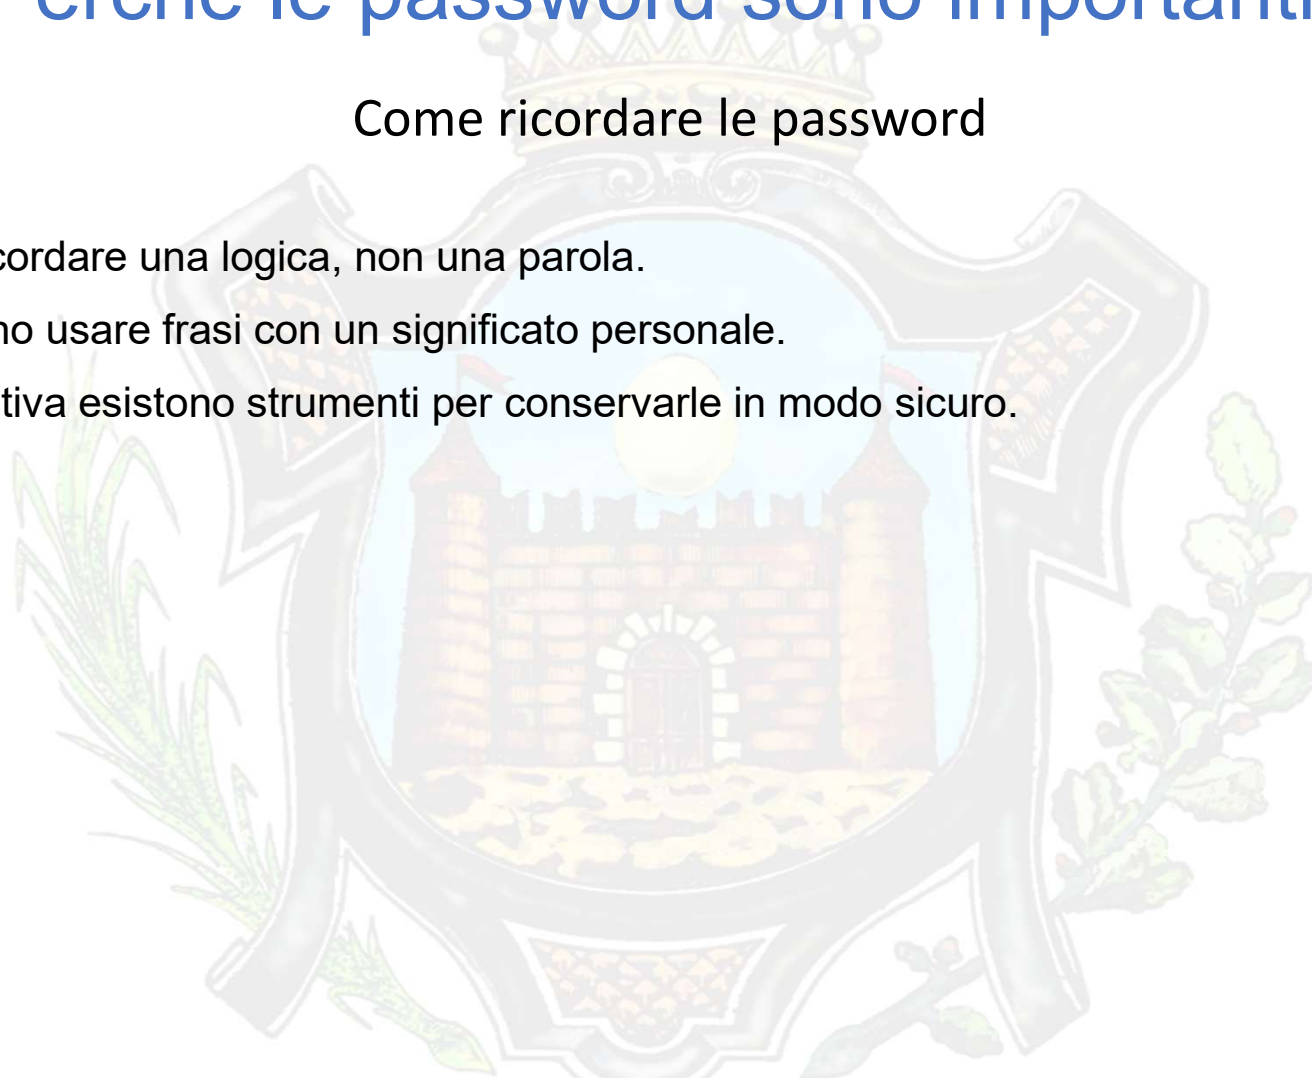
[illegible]erché le password sono importanti

Come ricordare le password

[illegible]cordare una logica, non una parola.

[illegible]no usare frasi con un significato personale.

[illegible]tiva esistono strumenti per conservarle in modo sicuro.